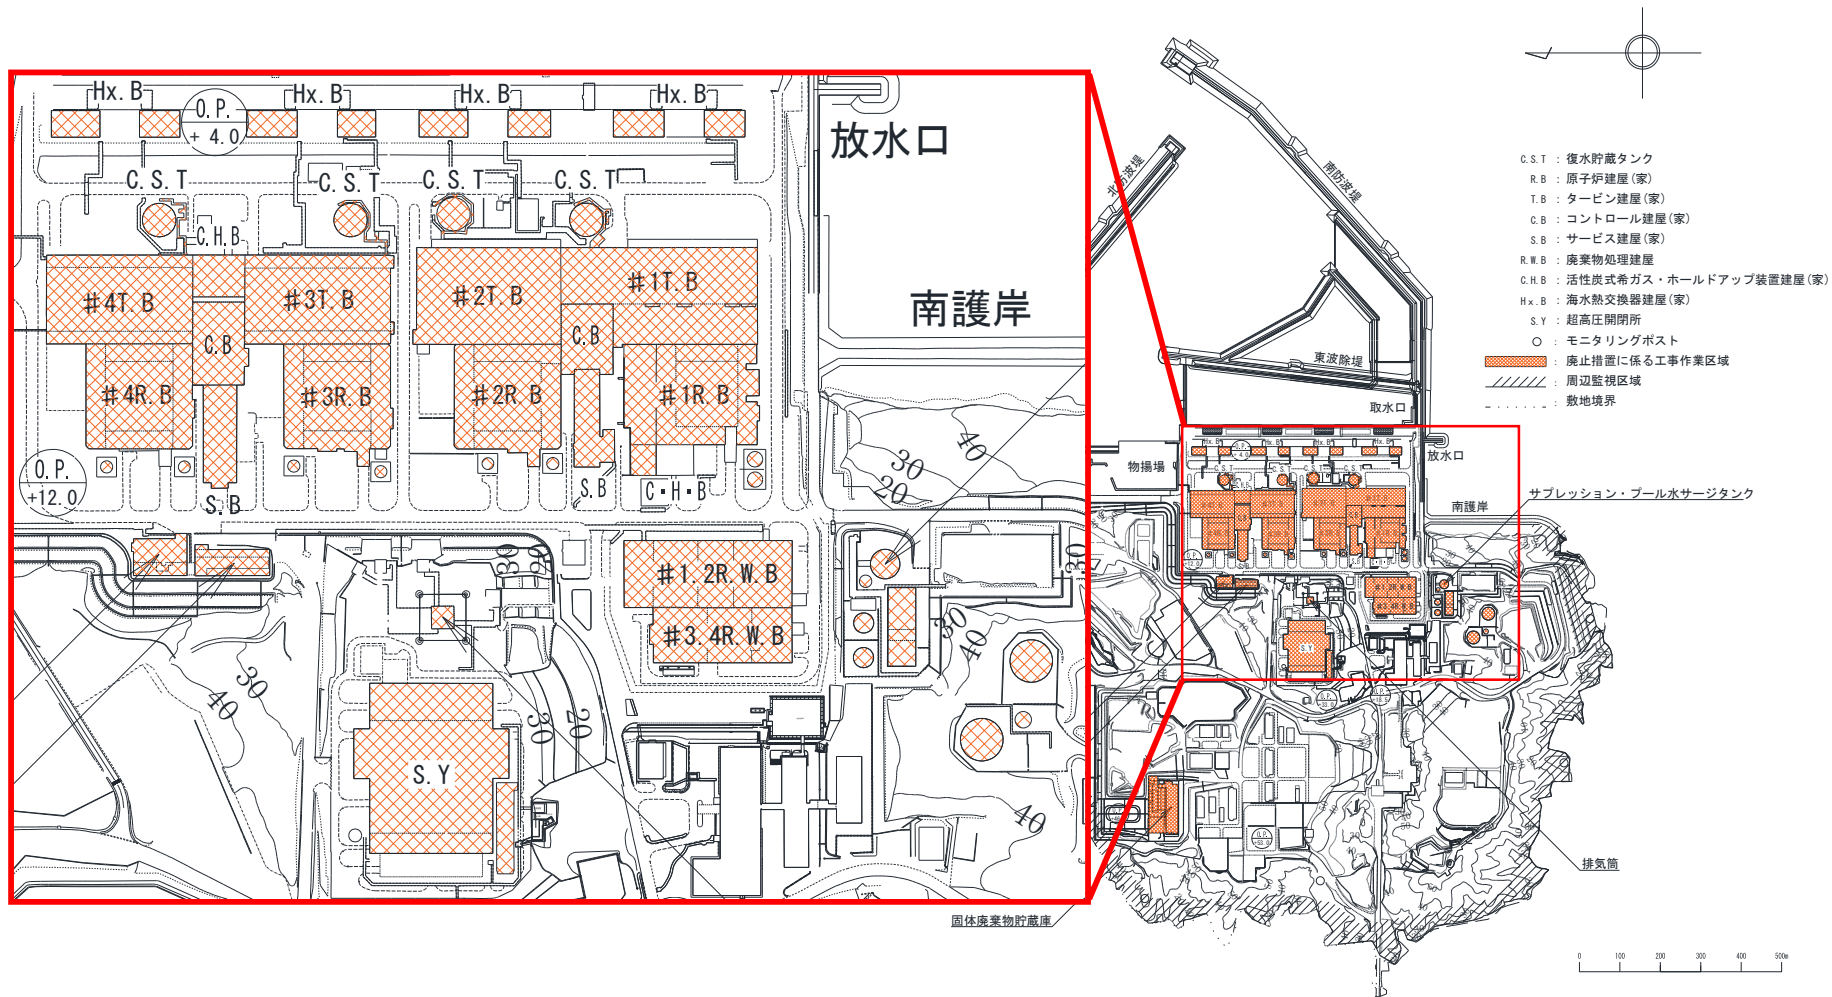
Hx. B
Hx. B
Hx. B
Hx. B
O.P. +4.0
C.S.T
C.S.T
C.S.T
C.S.T
C.H.B
#4T.B
#3T.B
#2T.B
#1T.B
C.B
C.B
#4R.B
#3R.B
#2R.B
#1R.B
O.P. +12.0
S.B
S.B
C・H・B
#1.2R.W.B
#3.4R.W.B
S.Y
放水口
南護岸
30
40
20
30
40
30
20
30
40
30
40
北防波堤
南防波堤
東波除堤
取水口
物揚場
放水口
南護岸
サプレッション・プール水サージタンク
排気筒
固体廃棄物貯蔵庫

C.S.T ： 復水貯蔵タンク
R.B ： 原子炉建屋（家）
T.B ： タービン建屋（家）
C.B ： コントロール建屋（家）
S.B ： サービス建屋（家）
R.W.B ： 廃棄物処理建屋
C.H.B ： 活性炭式希ガス・ホールドアップ装置建屋（家）
Hx.B ： 海水熱交換器建屋（家）
S.Y ： 超高圧開閉所
○ ： モニタリングポスト
： 廃止措置に係る工事作業区域
： 周辺監視区域
： 敷地境界

0 100 200 300 400 500m